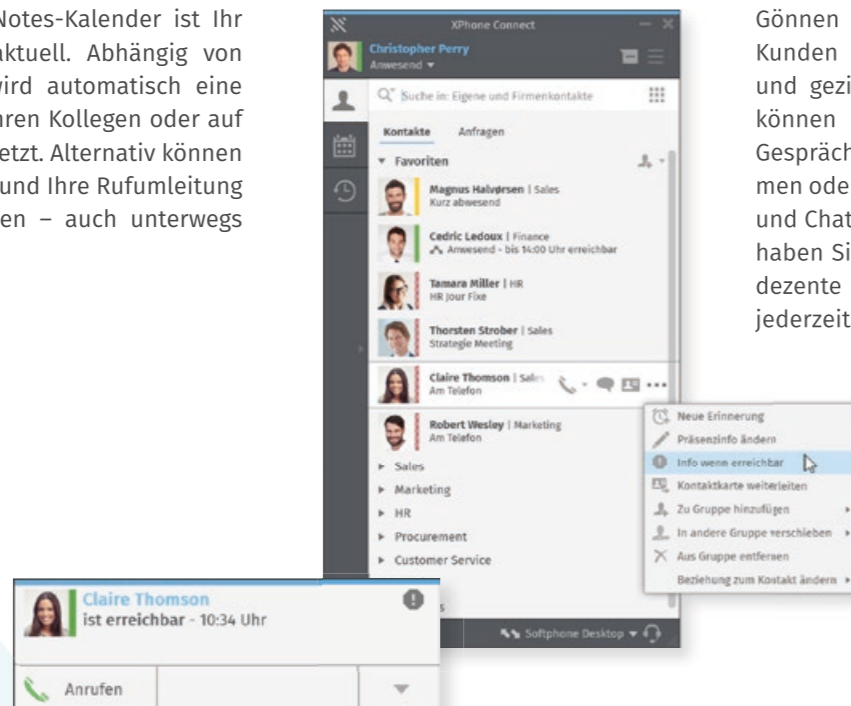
Notes-Kalender ist Ihr aktuell. Abhängig von wird automatisch eine hren Kollegen oder auf etzt. Alternativ können und Ihre Rufumleitung en – auch unterwegs

XPhone Connect

Christopher Perry
Anwesend ▾

Suche in: Eigene und Firmenkontakte

Kontakte Anfragen

▾ Favoriten

Magnus Halvørsen | Sales
Kurz abwesend

Cedric Ledoux | Finance
Anwesend - bis 14:00 Uhr erreichbar

Tamara Miller | HR
HR Jour Fixe

Thorsten Strober | Sales
Strategie Meeting

Claire Thomson | Sales
Am Telefon

Robert Wesley | Marketing
Am Telefon

▸ Sales
▸ Marketing
▸ HR
▸ Procurement
▸ Customer Service

Softphone Desktop ▾

Neue Erinnerung
Präsenzinfo ändern
Info wenn erreichbar
Kontaktkarte weiterleiten
Zu Gruppe hinzufügen
In andere Gruppe verschieben
Aus Gruppe entfernen
Beziehung zum Kontakt ändern

Claire Thomson
ist erreichbar - 10:34 Uhr

Anrufen

Gönnen Kunden und gezi können Gespräch men ode und Chat haben Si dezente jederzeit